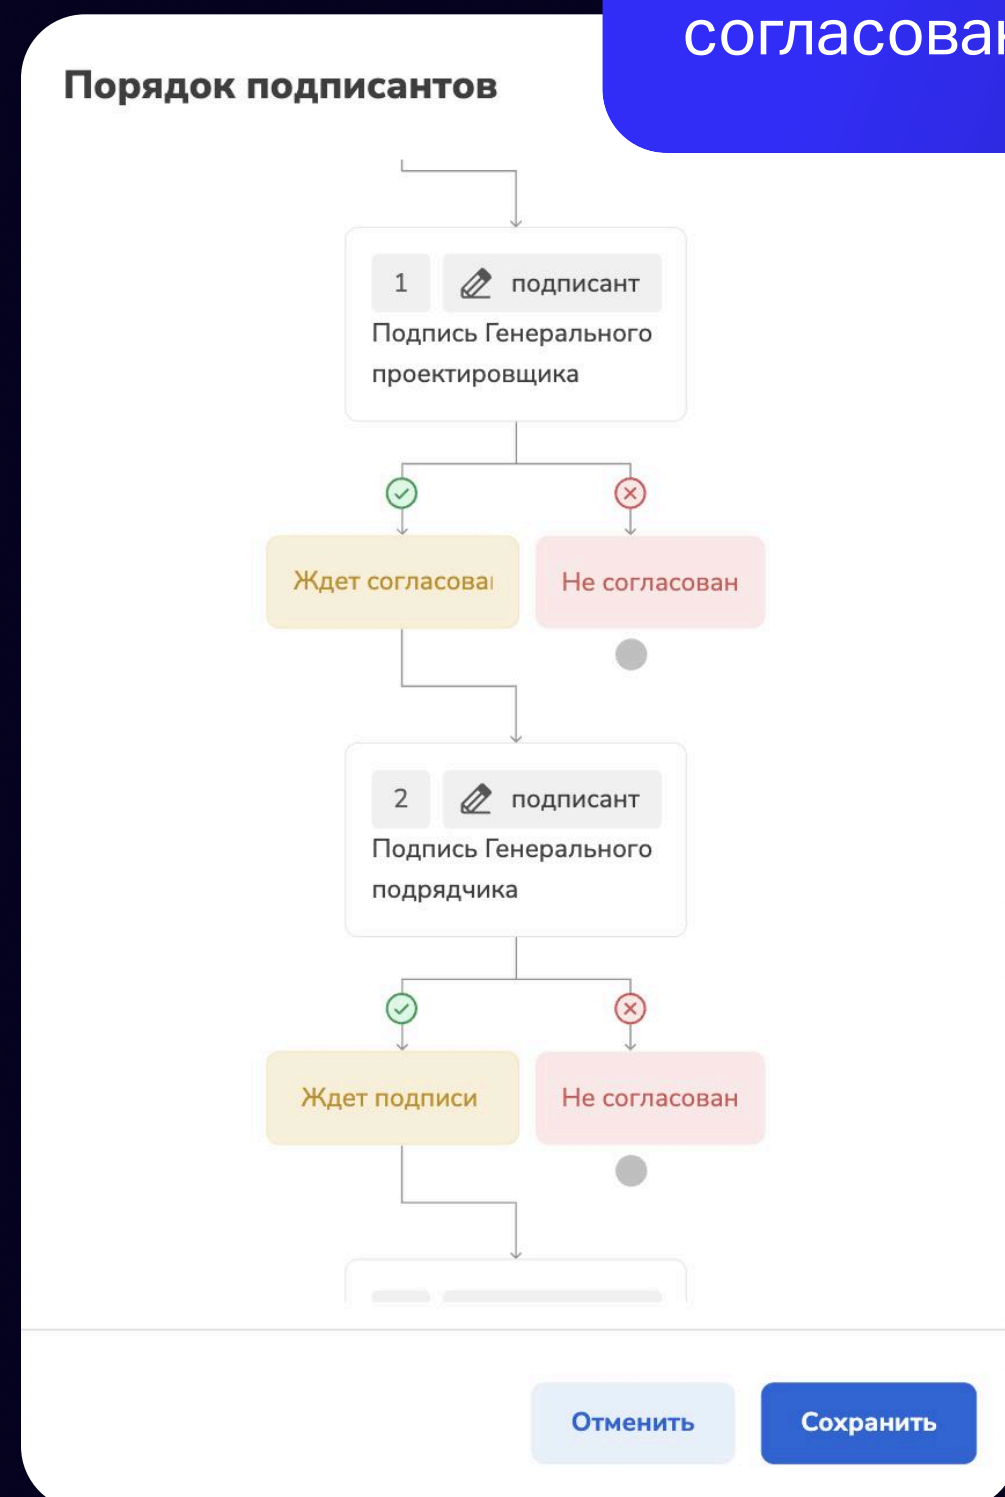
согласова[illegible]

Порядок подписантов

1 подписант
Подпись Генерального проектировщика

Ждет согласова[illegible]
Не согласован

2 подписант
Подпись Генерального подрядчика

Ждет подписи
Не согласован

Отменить
Сохранить